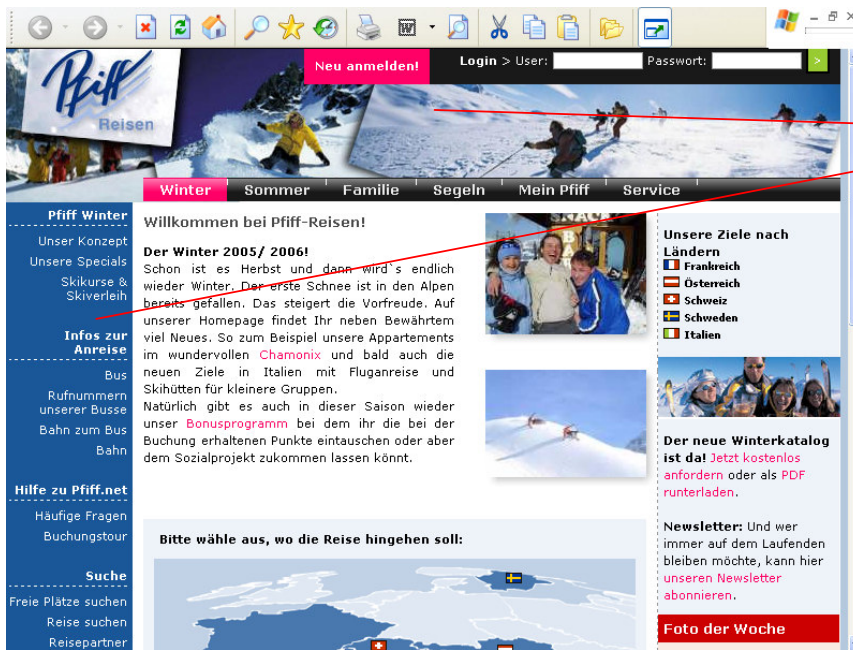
Pfiff Reisen

Neu anmelden!

Login > User: Passwort:

Winter Sommer Familie Segeln Mein Pfiff Service

Pfiff Winter
Unser Konzept
Unsere Specials
Skikurse & Skiverleih

Infos zur Anreise
Bus
Rufnummern unserer Busse
Bahn zum Bus
Bahn

Hilfe zu Pfiff.net
Häufige Fragen
Buchungstour

Suche
Freie Plätze suchen
Reise suchen
Reisepartner

Willkommen bei Pfiff-Reisen!

Der Winter 2005/ 2006!
Schon ist es Herbst und dann wird´s endlich wieder Winter. Der erste Schnee ist in den Alpen bereits gefallen. Das steigert die Vorfreude. Auf unserer Homepage findet Ihr neben Bewährtem viel Neues. So zum Beispiel unsere Appartements im wundervollen Chamonix und bald auch die neuen Ziele in Italien mit Fluganreise und Skihütten für kleinere Gruppen.
Natürlich gibt es auch in dieser Saison wieder unser Bonusprogramm bei dem ihr die bei der Buchung erhaltenen Punkte eintauschen oder aber dem Sozialprojekt zukommen lassen könnt.

Bitte wähle aus, wo die Reise hingehen soll:

Unsere Ziele nach Ländern
Frankreich
Österreich
Schweiz
Schweden
Italien

Der neue Winterkatalog ist da! Jetzt kostenlos anfordern oder als PDF runterladen.

Newsletter: Und wer immer auf dem Laufenden bleiben möchte, kann hier unseren Newsletter abonnieren.

Foto der Woche